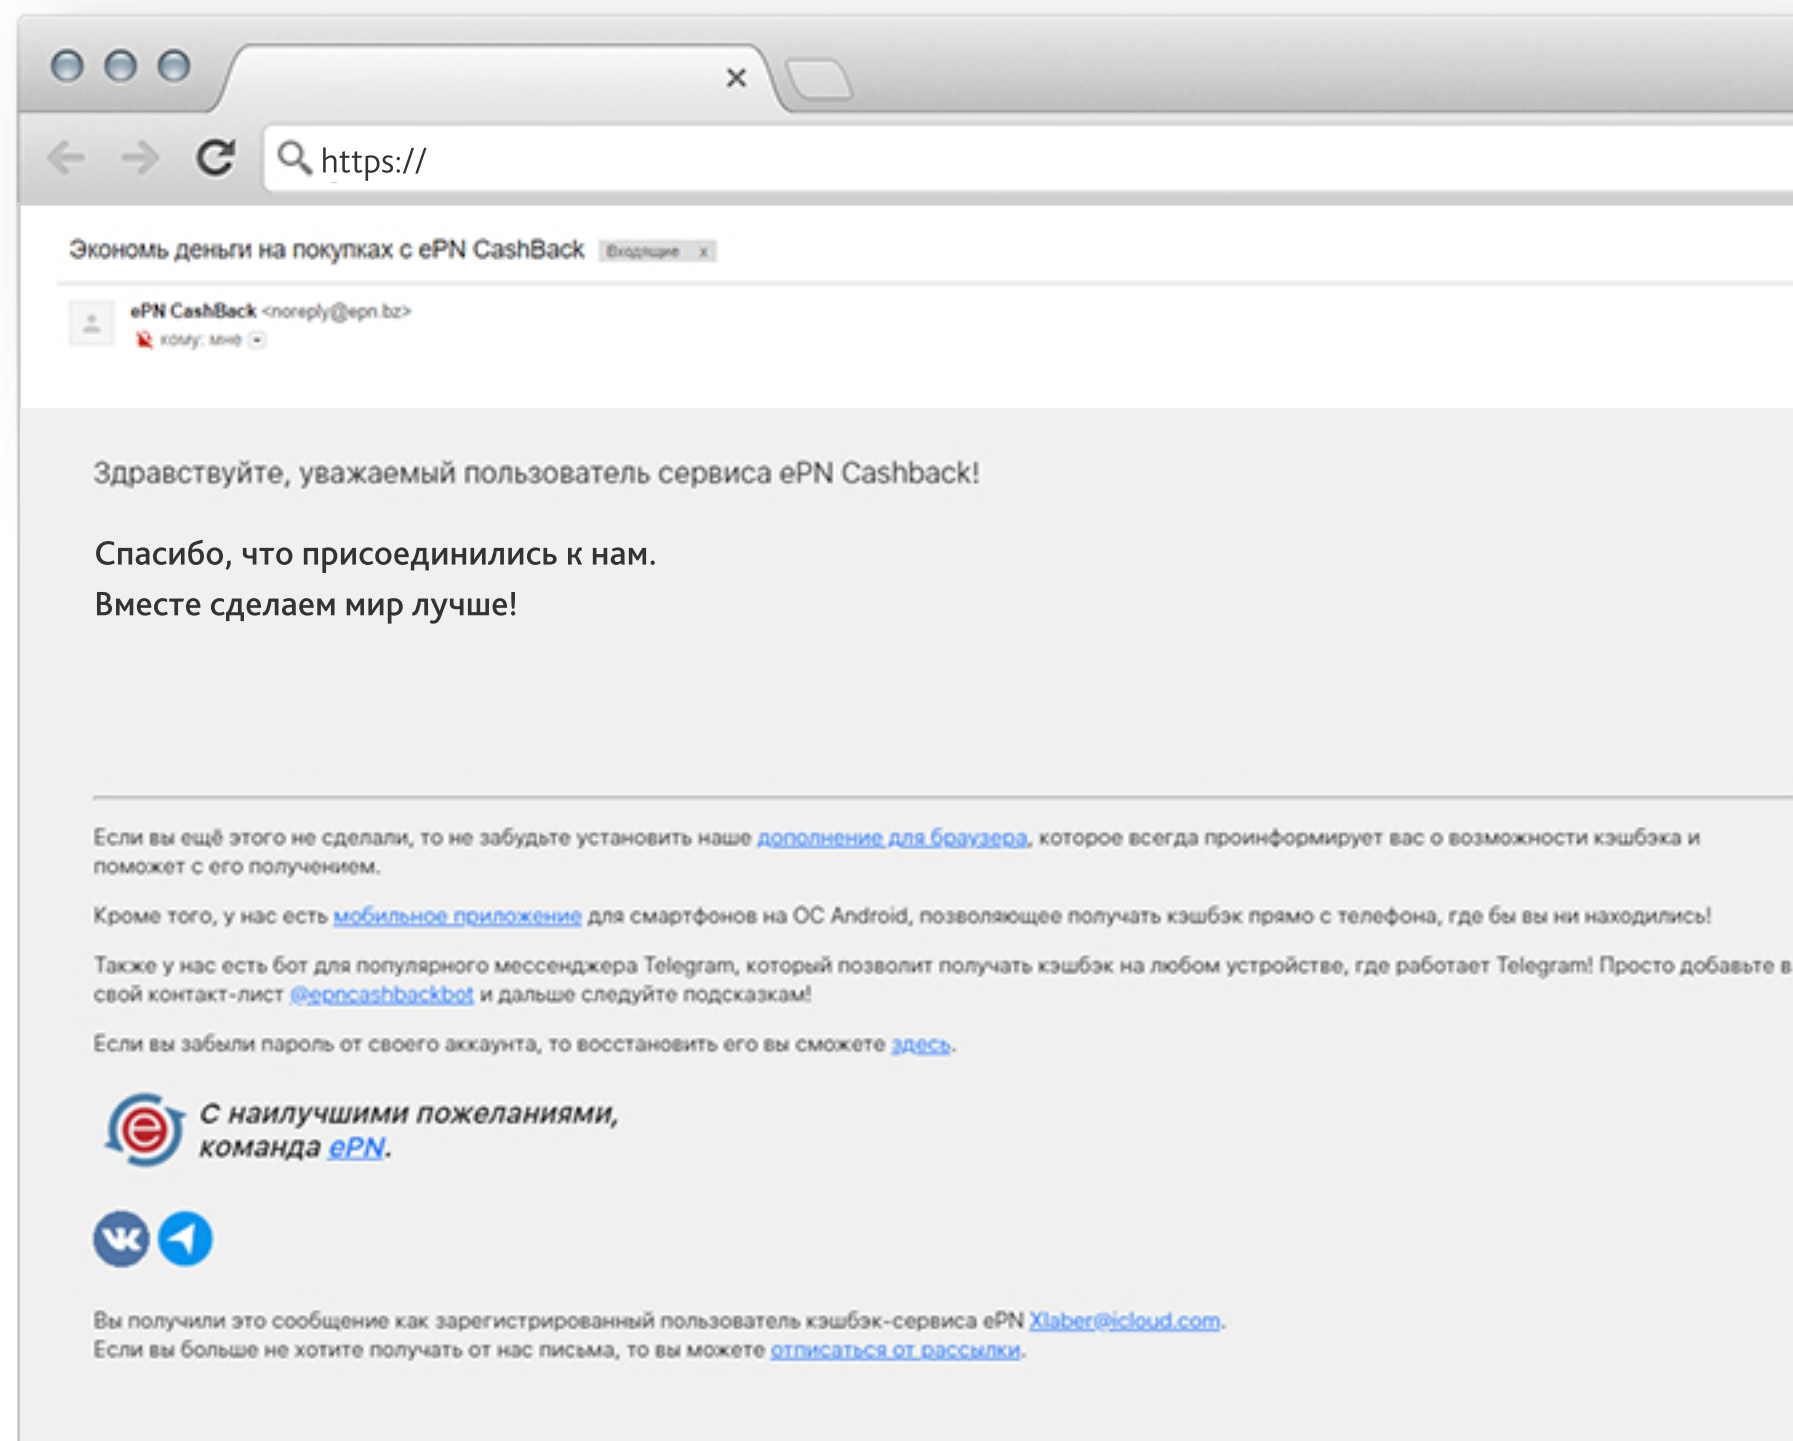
https://

Экономь деньги на покупках с ePN CashBack Входящие x

ePN CashBack <noreply@epn.bz>
кому: мне

Здравствуйте, уважаемый пользователь сервиса ePN Cashback!

Спасибо, что присоединились к нам.
Вместе сделаем мир лучше!

Если вы ещё этого не сделали, то не забудьте установить наше дополнение для браузера, которое всегда проинформирует вас о возможности кэшбэка и поможет с его получением.

Кроме того, у нас есть мобильное приложение для смартфонов на ОС Android, позволяющее получать кэшбэк прямо с телефона, где бы вы ни находились!

Также у нас есть бот для популярного мессенджера Telegram, который позволит получать кэшбэк на любом устройстве, где работает Telegram! Просто добавьте в свой контакт-лист @epncashbackbot и дальше следуйте подсказкам!

Если вы забыли пароль от своего аккаунта, то восстановить его вы сможете здесь.

С наилучшими пожеланиями, команда ePN.

Вы получили это сообщение как зарегистрированный пользователь кэшбэк-сервиса ePN Xlaber@icloud.com.
Если вы больше не хотите получать от нас письма, то вы можете отписаться от рассылки.